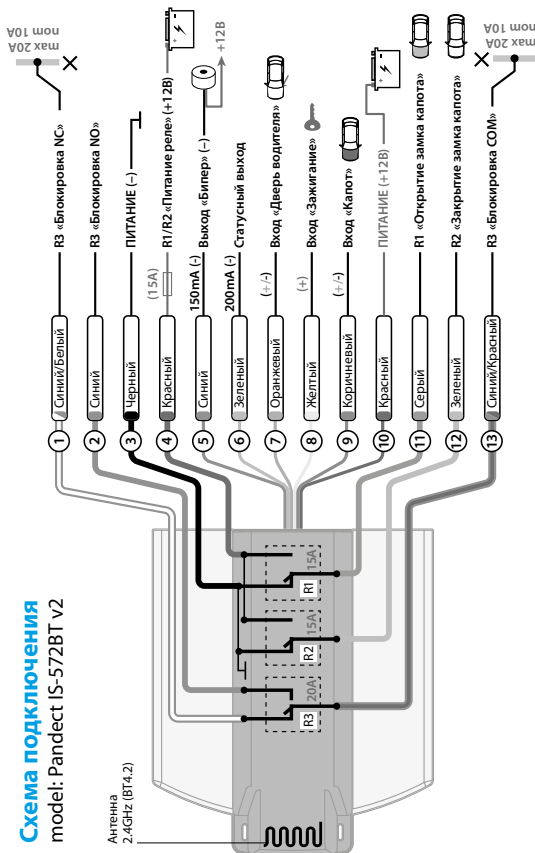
Схема подключения
model: Pandect IS-572BT v2

Антенна
2.4GHz (BT4.2)

max 20A
max 10A

1 Синий/Белый — R3 «Блокировка NC»
2 Синий — R3 «Блокировка NO»
3 Черный — ПИТАНИЕ (–)
4 Красный (15A) — R1/R2 «Питание реле» (+12В)
5 Синий 150mA (-) — Выход «Бипер» (–)
+12В
6 Зеленый 200mA (-) — Статусный выход
7 Оранжевый (+/-) — Вход «Дверь водителя»
8 Желтый (+) — Вход «Зажигание»
9 Коричневый (+/-) — Вход «Капот»
10 Красный — ПИТАНИЕ (+12В)
11 Серый — R1 «Открытие замка капота»
12 Зеленый — R2 «Закрытие замка капота»
13 Синий/Красный — R3 «Блокировка COM»

max 20A
max 10A

R1 15A
R2 15A
R3 20A